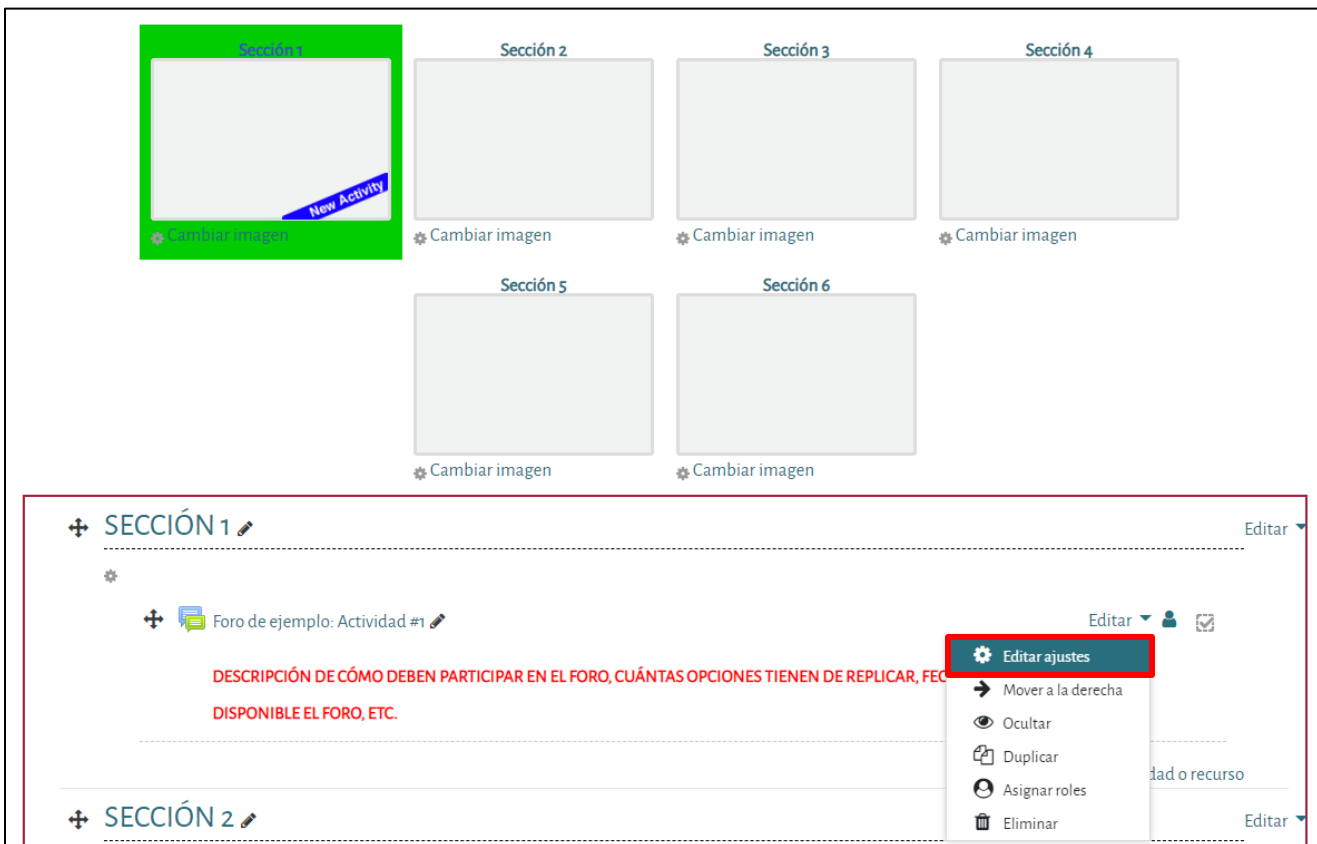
Sección 1

New Activity

Cambiar imagen

Sección 2

Cambiar imagen

Sección 3

Cambiar imagen

Sección 4

Cambiar imagen

Sección 5

Cambiar imagen

Sección 6

Cambiar imagen

SECCIÓN 1

Editar

Foro de ejemplo: Actividad #1

Editar

DESCRIPCIÓN DE CÓMO DEBEN PARTICIPAR EN EL FORO, CUÁNTAS OPCIONES TIENEN DE REPLICAR, FEC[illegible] DISPONIBLE EL FORO, ETC.

Editar ajustes
Mover a la derecha
Ocultar
Duplicar
Asignar roles
Eliminar

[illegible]dad o recurso

SECCIÓN 2

Editar